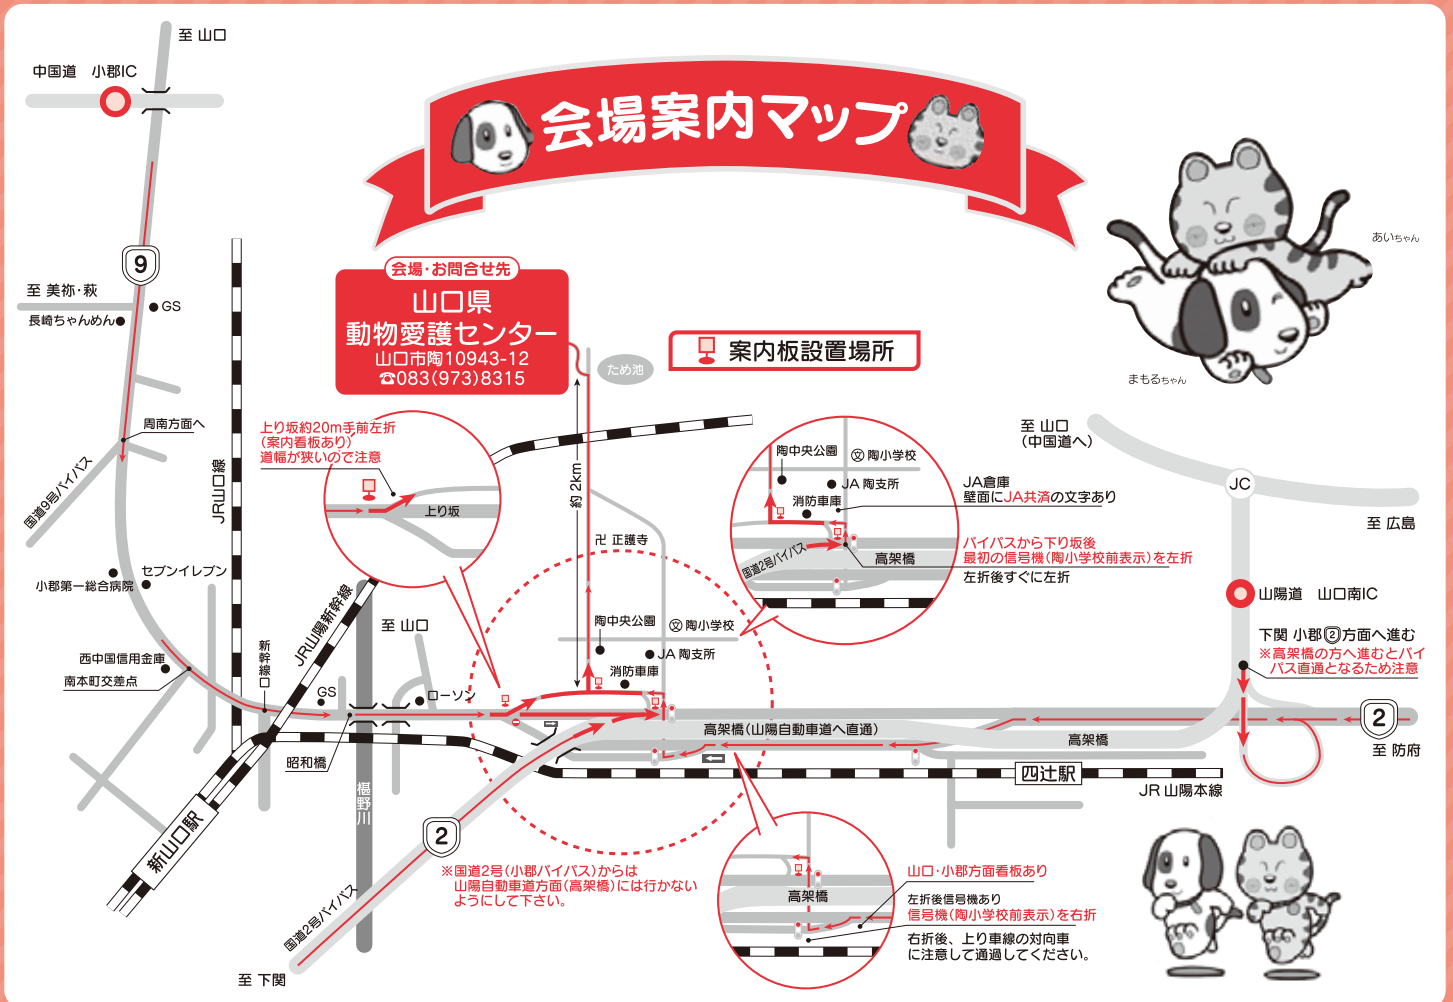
会場案内マップ

会場・お問合せ先
山口県
動物愛護センター
山口市陶10943-12
☎083(973)8315

案内板設置場所

あいちゃん
まもるちゃん

至 山口
中国道 小郡IC
9
至 美祢・萩
GS
長崎ちゃんめん
周南方面へ
国道9号バイパス
JR山口線
小郡第一総合病院
セブンイレブン
西中国信用金庫
南本町交差点
新幹線口
JR山陽新幹線
新山口駅
GS
昭和橋
椹野川
至 山口
ローソン
ため池
約2km
正護寺
陶中央公園
陶小学校
JA 陶支所
消防車庫
高架橋(山陽自動車道へ直進)
高架橋
四辻駅
JR山陽本線
2
国道2号バイパス
至 下関

上り坂約20m手前左折
(案内看板あり)
道幅が狭いので注意
上り坂

陶中央公園
陶小学校
JA 陶支所
消防車庫
国道2号バイパス
高架橋

至 山口
(中国道へ)
JA倉庫
壁面にJA共済の文字あり
バイパスから下り坂後
最初の信号機(陶小学校前表示)を左折
左折後すぐに左折
JC
至 広島
山陽道 山口南IC
下関 小郡2方面へ進む
※高架橋の方へ進むとバイパス直通となるため注意
2
至 防府

※国道2号(小郡バイパス)からは山陽自動車道方面(高架橋)には行かないようにして下さい。

高架橋
山口・小郡方面看板あり
左折後信号機あり
信号機(陶小学校前表示)を右折
右折後、上り車線の対向車に注意して通過してください。